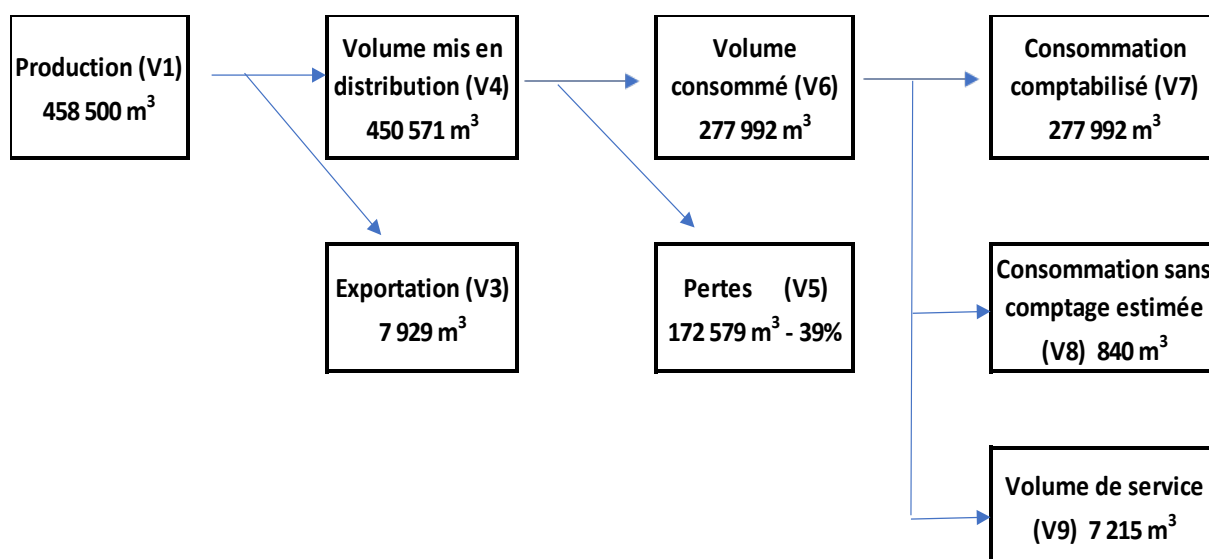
Production (V1)
458 500 m$^3$

Volume mis en distribution (V4)
450 571 m$^3$

Volume consommé (V6)
277 992 m$^3$

Consommation comptabilisé (V7)
277 992 m$^3$

Exportation (V3)
7 929 m$^3$

Pertes (V5)
172 579 m$^3$ - 39%

Consommation sans comptage estimée
(V8) 840 m$^3$

Volume de service
(V9) 7 215 m$^3$